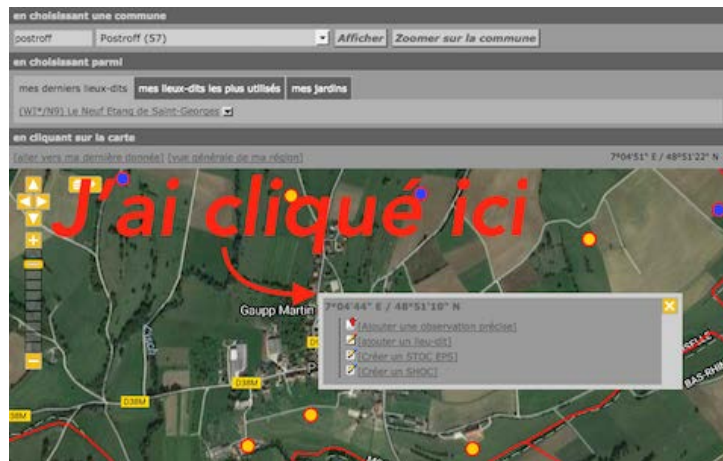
en choisissant une commune

postroff | Postroff (57) | Afficher | Zoomer sur la commune

en choisissant parmi

mes derniers lieux-dits | mes lieux-dits les plus utilisés | mes jardins

(WI*/N9) Le Neuf Etang de Saint-Georges

en cliquant sur la carte

[aller vers ma dernière donnée] [vue générale de ma région]

7°04'51" E / 48°51'22" N

J'ai cliqué ici

Goupp Martin

7°04'44" E / 48°51'10" N

[Ajouter une observation précise]
[Ajouter un lieu-dit]
[Créer un STOC EPS]
[Créer un SHOC]

D38M
D38M
D38M
BAS-RHIN